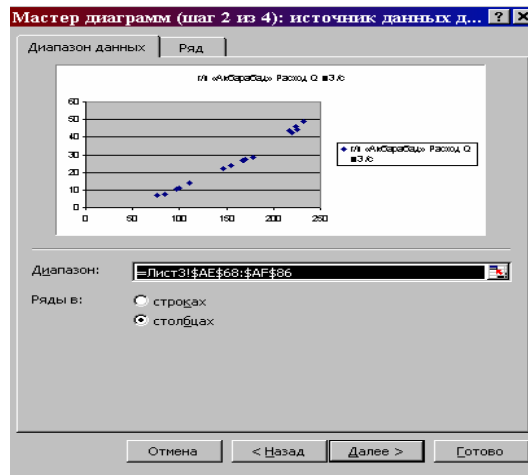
Мастер диаграмм (шаг 2 из 4): источник данных д... ? X

Диапазон данных | Ряд

г/п «Акбарабад» Расход Q м3 /с

60
50
40
30
20
10
0
0 50 100 150 200 250

г/п «Акбарабад» Расход Q м3 /с

Диапазон: =Лист3!$AE$68:$AF$86

Ряды в: строках
столбцах

Отмена | < Назад | Далее > | Готово